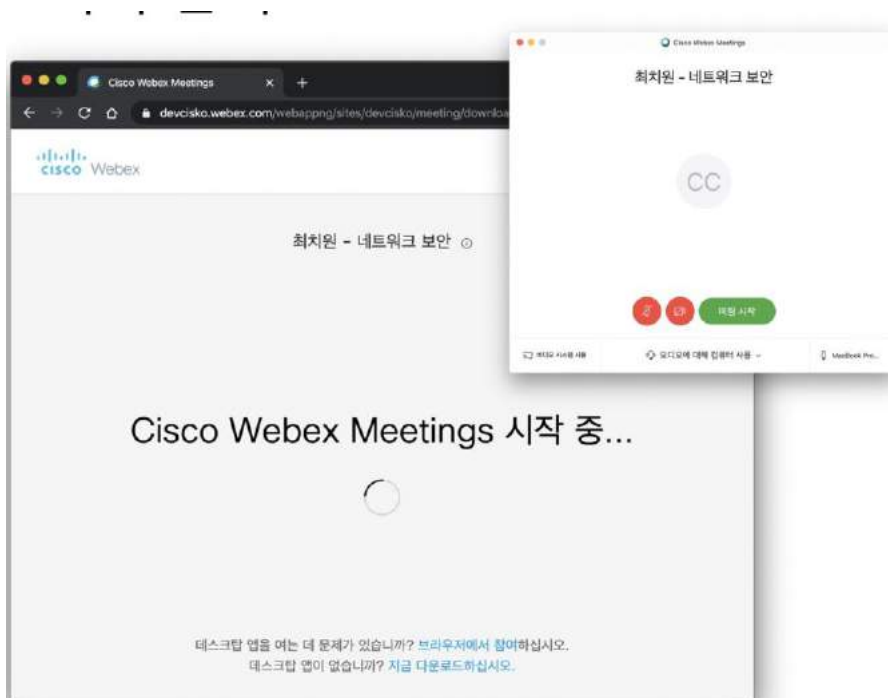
Cisco Webex Meetings

최치원 - 네트워크 보안

CC

미팅 시작

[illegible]

오디오에 대해 컴퓨터 사용

MacBook Pro...

Cisco Webex Meetings ×

devcisko.webex.com/webappng/sites/devcisko/meeting/downlo

cisco Webex

최치원 - 네트워크 보안

Cisco Webex Meetings 시작 중...

데스크탑 앱을 여는 데 문제가 있습니까? 브라우저에서 참여하십시오.
데스크탑 앱이 없습니까? 지금 다운로드하십시오.